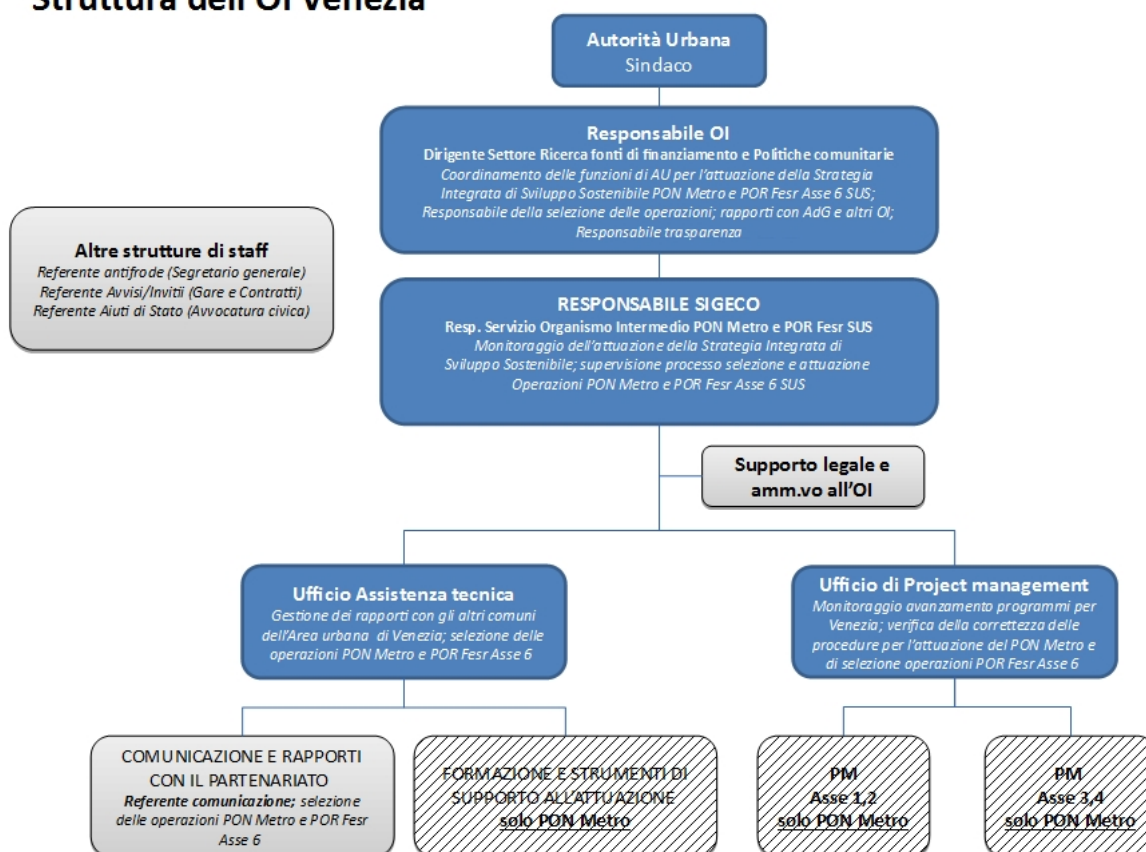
Struttura dell'OI Venezia

Autorità Urbana
Sindaco

Responsabile OI
Dirigente Settore Ricerca fonti di finanziamento e Politiche comunitarie
Coordinamento delle funzioni di AU per l'attuazione della Strategia Integrata di Sviluppo Sostenibile PON Metro e POR Fesr Asse 6 SUS; Responsabile della selezione delle operazioni; rapporti con AdG e altri OI; Responsabile trasparenza

Altre strutture di staff
Referente antifrode (Segretario generale)
Referente Avvisi/Invitii (Gare e Contratti)
Referente Aiuti di Stato (Avvocatura civica)

RESPONSABILE SIGECO
Resp. Servizio Organismo Intermedio PON Metro e POR Fesr SUS
Monitoraggio dell'attuazione della Strategia Integrata di Sviluppo Sostenibile; supervisione processo selezione e attuazione Operazioni PON Metro e POR Fesr Asse 6 SUS

Supporto legale e amm.vo all'OI

Ufficio Assistenza tecnica
Gestione dei rapporti con gli altri comuni dell'Area urbana di Venezia; selezione delle operazioni PON Metro e POR Fesr Asse 6

Ufficio di Project management
Monitoraggio avanzamento programmi per Venezia; verifica della correttezza delle procedure per l'attuazione del PON Metro e di selezione operazioni POR Fesr Asse 6

COMUNICAZIONE E RAPPORTI CON IL PARTENARIATO
Referente comunicazione; selezione delle operazioni PON Metro e POR Fesr Asse 6

FORMAZIONE E STRUMENTI DI SUPPORTO ALL'ATTUAZIONE
solo PON Metro

PM
Asse 1,2
solo PON Metro

PM
Asse 3,4
solo PON Metro